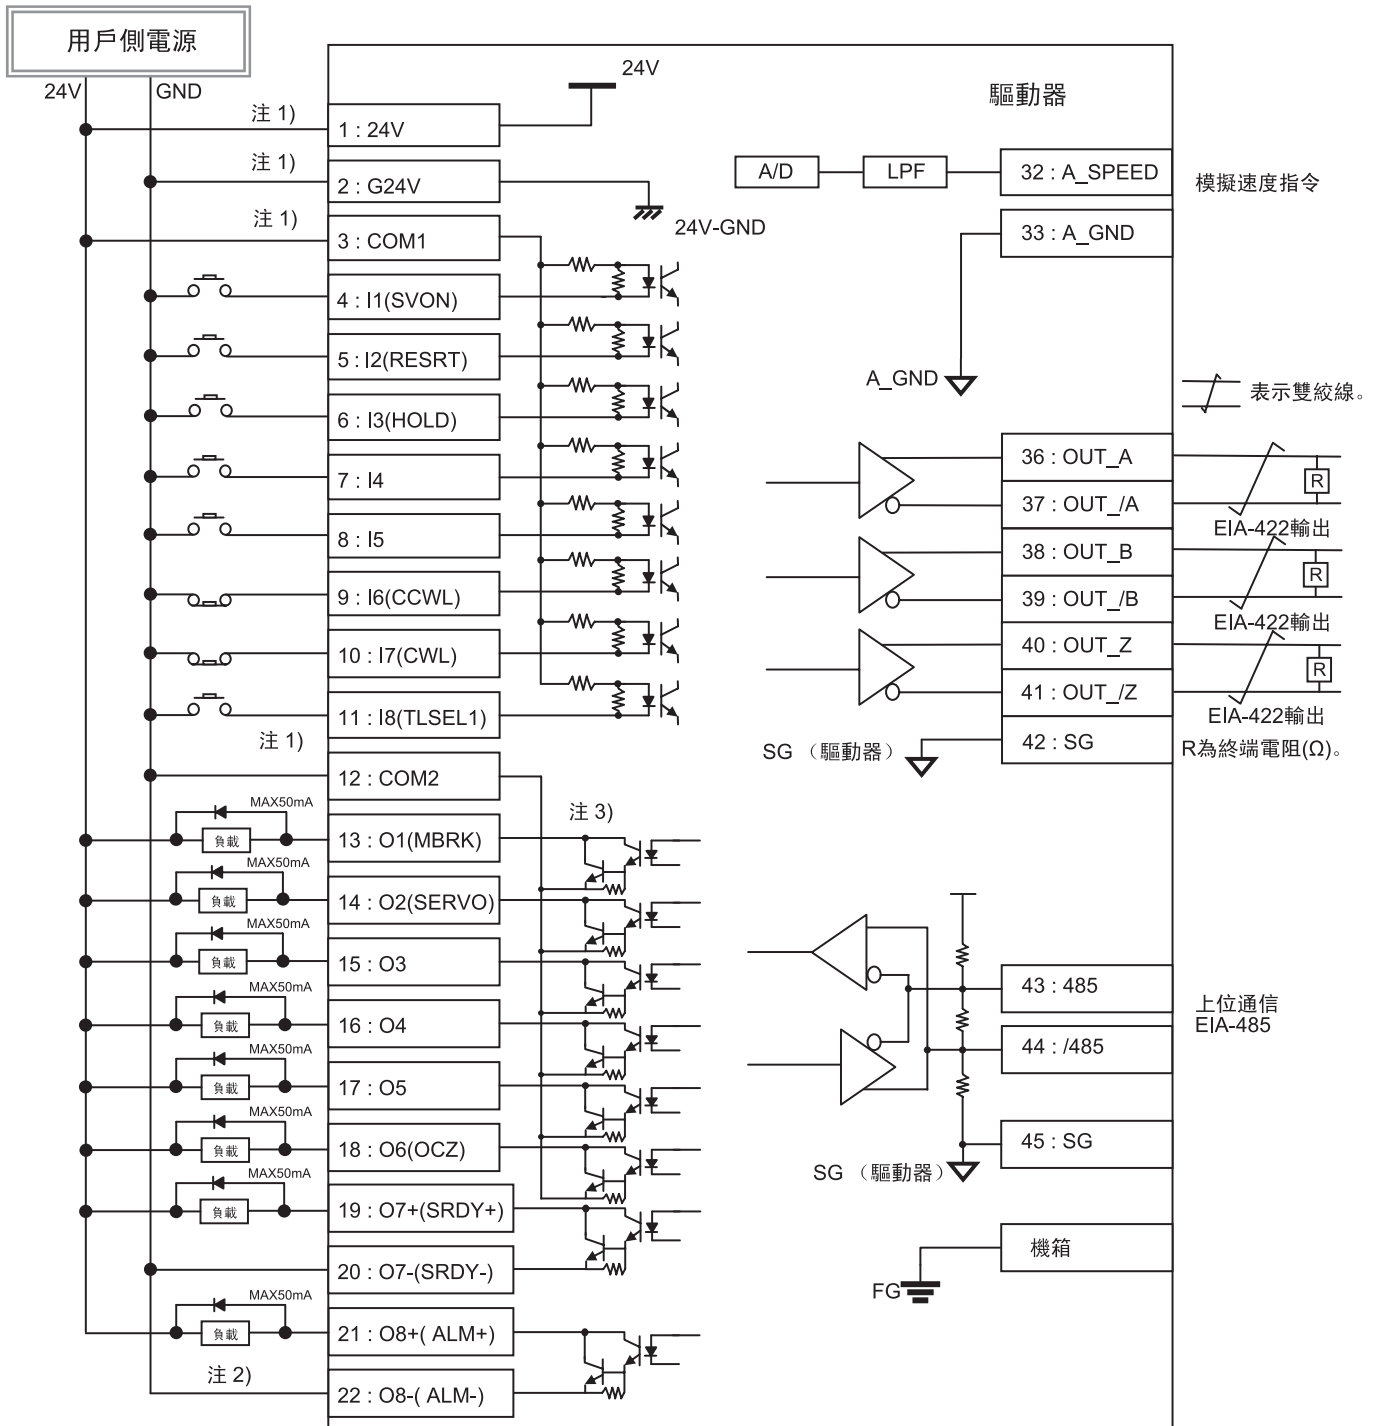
用戶側電源

24V GND

注 1)
1 : 24V
注 1)
2 : G24V
注 1)
3 : COM1
4 : I1(SVON)
5 : I2(RESRT)
6 : I3(HOLD)
7 : I4
8 : I5
9 : I6(CCWL)
10 : I7(CWL)
11 : I8(TLSEL1)
注 1)
12 : COM2
MAX50mA
負載
13 : O1(MBRK)
MAX50mA
負載
14 : O2(SERVO)
MAX50mA
負載
15 : O3
MAX50mA
負載
16 : O4
MAX50mA
負載
17 : O5
MAX50mA
負載
18 : O6(OCZ)
MAX50mA
負載
19 : O7+(SRDY+)
20 : O7-(SRDY-)
MAX50mA
負載
21 : O8+( ALM+)
注 2)
22 : O8-( ALM-)
注 3)

24V
24V-GND

驅動器

A/D
LPF
32 : A_SPEED
模擬速度指令
33 : A_GND
A_GND

表示雙絞線。
36 : OUT_A
37 : OUT_/A
R
EIA-422輸出
38 : OUT_B
39 : OUT_/B
R
EIA-422輸出
40 : OUT_Z
41 : OUT_/Z
R
EIA-422輸出
SG （驅動器）
42 : SG
R為終端電阻(Ω)。

43 : 485
44 : /485
上位通信
EIA-485
45 : SG
SG （驅動器）
機箱
FG